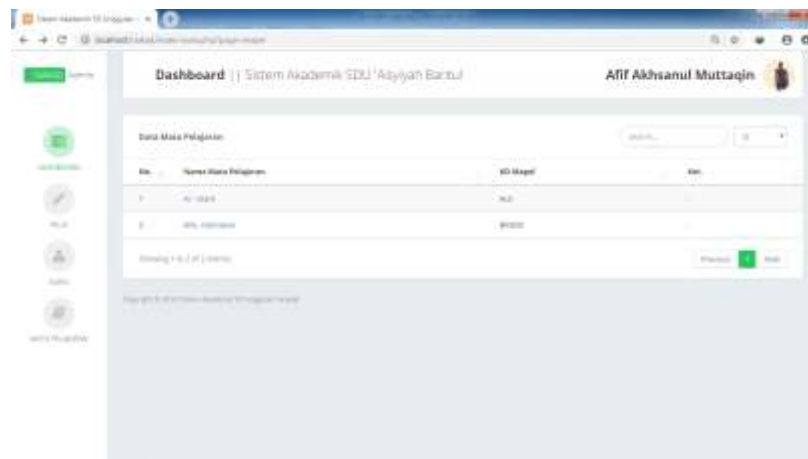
Dashboard || Sistem Akademik SDU 'Aisyiyah Bantul

Afif Akhsanul Muttaqin

Data Mata Pelajaran

| No. | Nama Mata Pelajaran | ID Mapel | Ket. |
|---|---|---|---|
| 1 | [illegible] | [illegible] | |
| 2 | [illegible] | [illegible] | |

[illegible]

Previous 1 Next